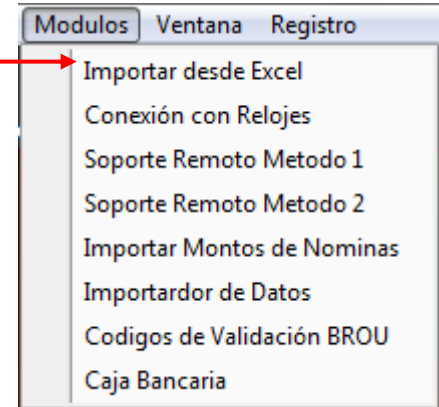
Modulos Ventana Registro

Importar desde Excel
Conexión con Relojes
Soporte Remoto Metodo 1
Soporte Remoto Metodo 2
Importar Montos de Nominas
Importardor de Datos
Codigos de Validación BROU
Caja Bancaria